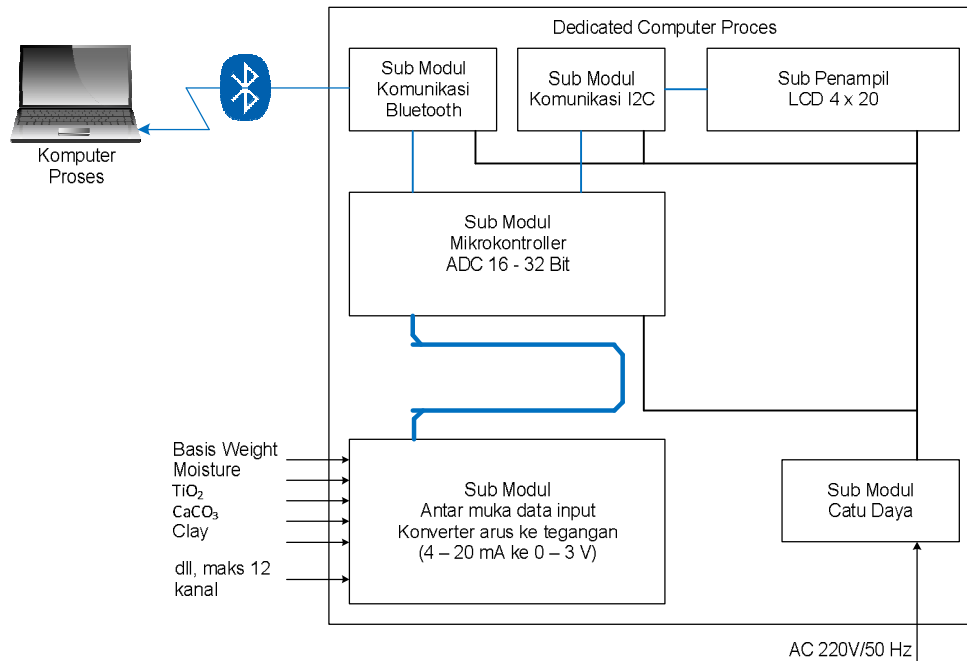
Dedicated Computer Proces

Komputer Proses

Sub Modul Komunikasi Bluetooth

Sub Modul Komunikasi I2C

Sub Penampil LCD 4 x 20

Sub Modul Mikrokontroller ADC 16 - 32 Bit

Basis Weight
Moisture
$TiO_2$
$CaCO_3$
Clay

dll, maks 12 kanal

Sub Modul Antar muka data input Konverter arus ke tegangan (4 – 20 mA ke 0 – 3 V)

Sub Modul Catu Daya

AC 220V/50 Hz